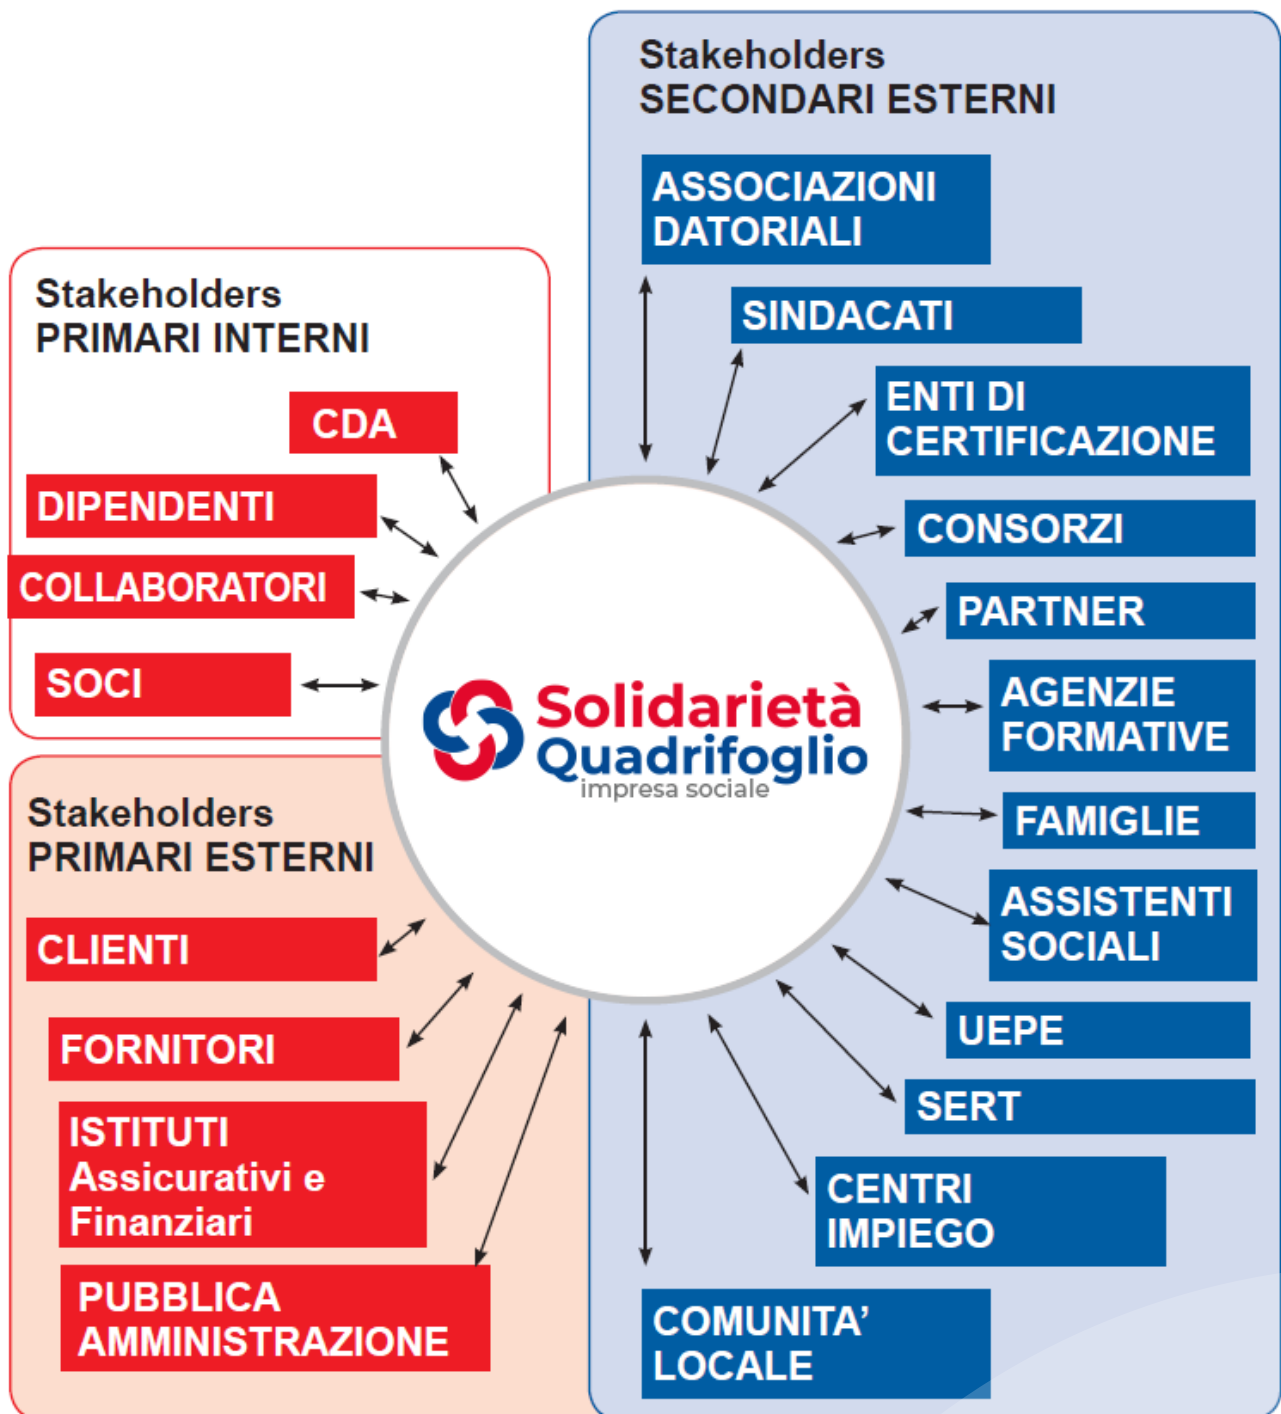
Stakeholders
PRIMARI INTERNI

CDA

DIPENDENTI

COLLABORATORI

SOCI

Stakeholders
PRIMARI ESTERNI

CLIENTI

FORNITORI

ISTITUTI
Assicurativi e
Finanziari

PUBBLICA
AMMINISTRAZIONE

Solidarietà
Quadrifoglio
impresa sociale

Stakeholders
SECONDARI ESTERNI

ASSOCIAZIONI
DATORIALI

SINDACATI

ENTI DI
CERTIFICAZIONE

CONSORZI

PARTNER

AGENZIE
FORMATIVE

FAMIGLIE

ASSISTENTI
SOCIALI

UEPE

SERT

CENTRI
IMPIEGO

COMUNITA'
LOCALE